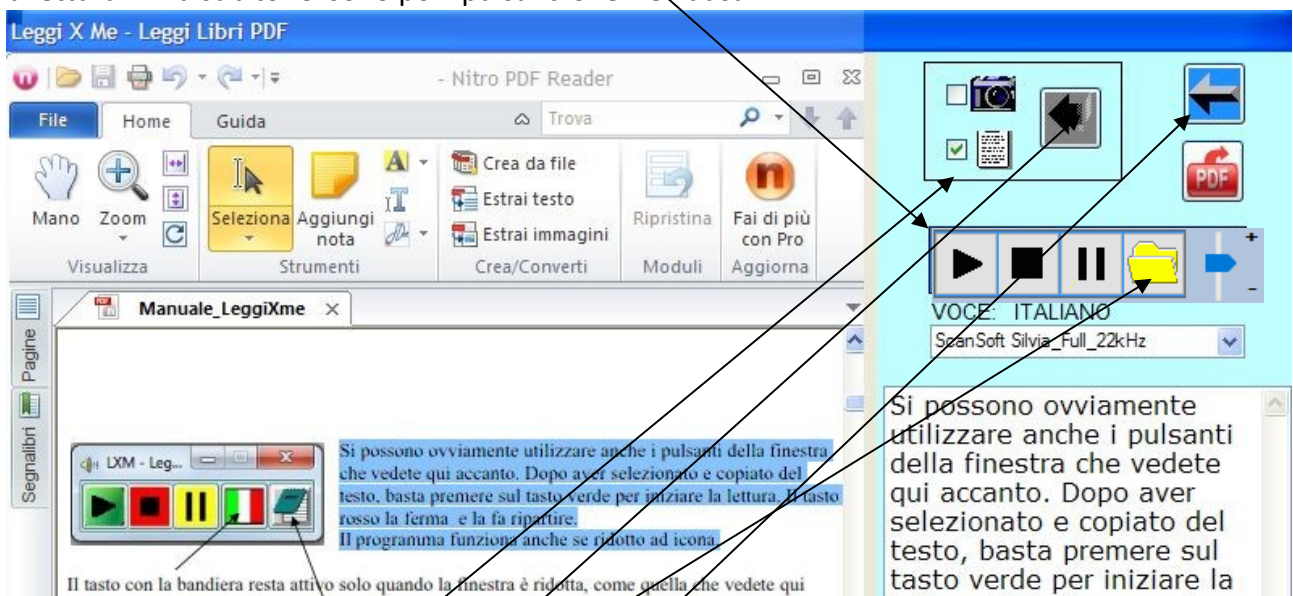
Leggi X Me - Leggi Libri PDF

- Nitro PDF Reader

File Home Guida

Trova

Mano Zoom

Visualizza

Seleziona Aggiungi nota

Strumenti

Crea da file
Estrai testo
Estrai immagini

Crea/Converti

Ripristina

Moduli

Fai di più con Pro

Aggiorna

Pagine

Segnalibri

Manuale_LeggiXme

LXM - Leg...

Si possono ovviamente utilizzare anche i pulsanti della finestra che vedete qui accanto. Dopo aver selezionato e copiato del testo, basta premere sul tasto verde per iniziare la lettura. Il tasto rosso la ferma e la fa ripartire.
Il programma funziona anche se ridotto ad icona.

Il tasto con la bandiera resta attivo solo quando la finestra è ridotta, come quella che vedete qui

VOCE: ITALIANO

ScanSoft Silvia_Full_22kHz

Si possono ovviamente utilizzare anche i pulsanti della finestra che vedete qui accanto. Dopo aver selezionato e copiato del testo, basta premere sul tasto verde per iniziare la